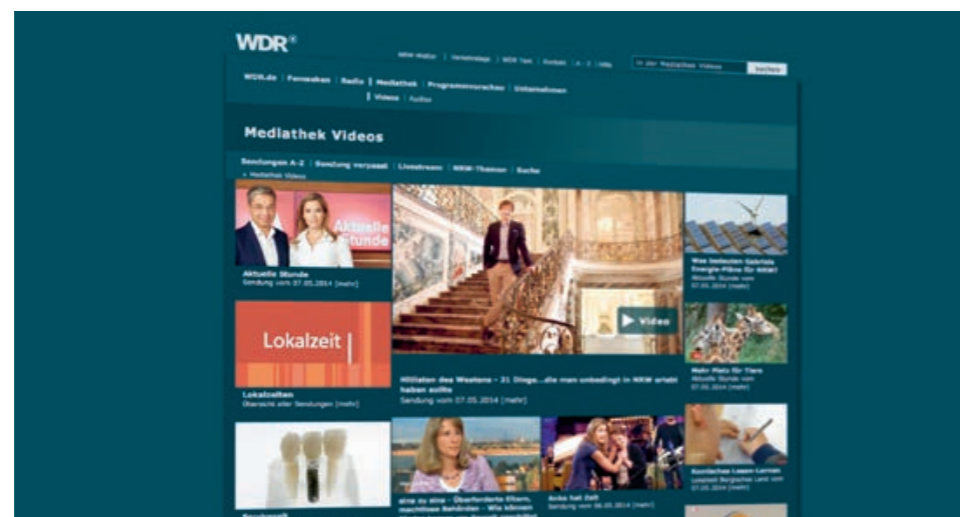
WDR

NRW-Wetter | Verkehrslage | WDR Text | Kontakt | A - Z | Hilfe

in der Mediathek Videos suchen

WDR.de | Fernsehen | Radio | Mediathek | Programmvorschau | Unternehmen

Videos | Audios

Mediathek Videos

Sendungen A-Z | Sendung verpasst | Livestream | NRW-Themen | Suche

» Mediathek Videos

Aktuelle Stunde

Aktuelle Stunde
Sendung vom 07.05.2014 [mehr]

Lokalzeit

Lokalzeiten
Übersicht aller Sendungen [mehr]

Video

Hilliton des Westens - 21 Dinge...die man unbedingt in NRW erlebt haben sollte
Sendung vom 07.05.2014 [mehr]

Was bedeuten Gabriels Energie-Pläne für NRW?
Aktuelle Stunde vom 07.05.2014 [mehr]

Mehr Platz für Tiere
Aktuelle Stunde vom 07.05.2014 [mehr]

Koreanisches Lesen Lernen
Lokalzeit Bergisches Land vom 07.05.2014 [mehr]

eins zu eins - Überforderte Eltern, machtlose Behörden - Wie können

Anke hat Zeit
Sendung vom 06.05.2014 [mehr]

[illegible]